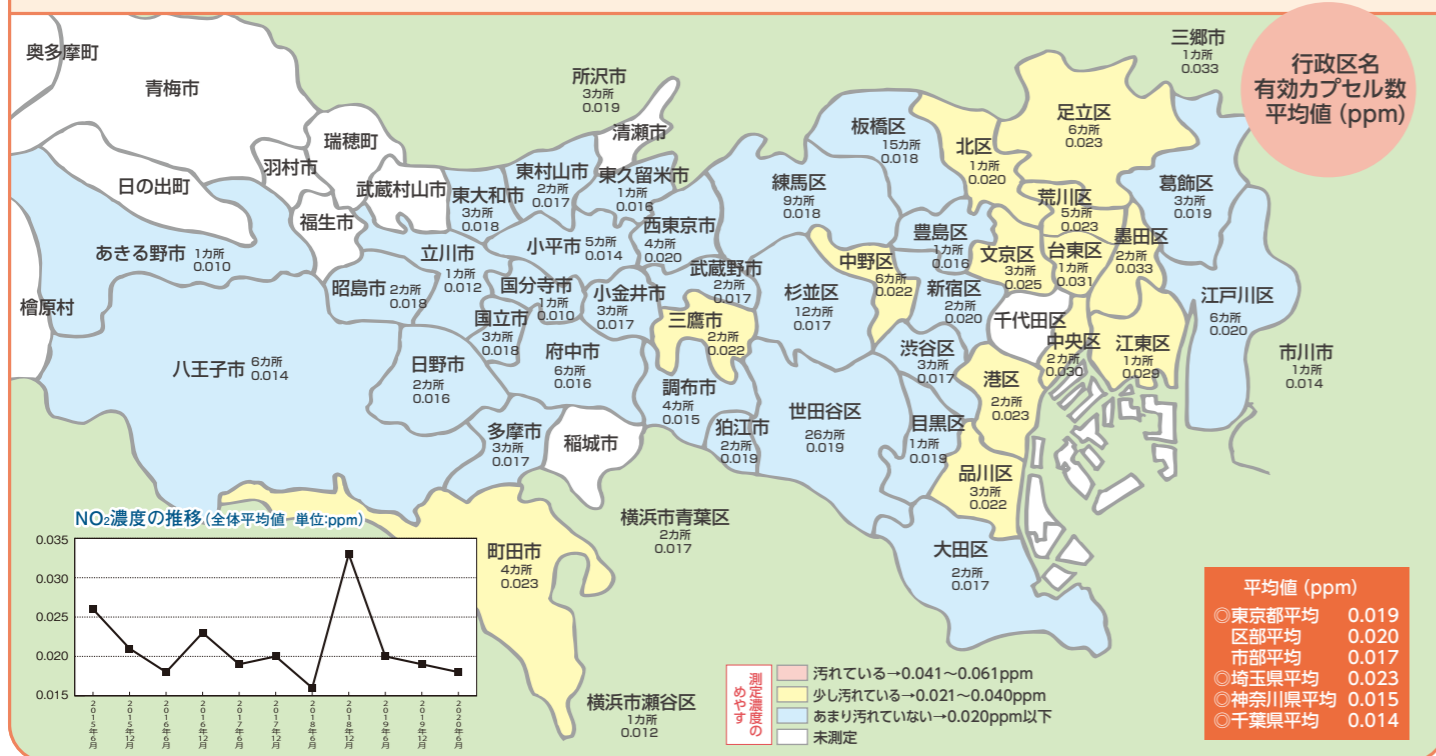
行政区名
有効カプセル数
平均値（ppm）

奥多摩町
青梅市
瑞穂町
羽村市
日の出町
武蔵村山市
福生市
あきる野市 1カ所 0.010
檜原村
所沢市 3カ所 0.019
清瀬市
東村山市 2カ所 0.017
東久留米市 1カ所 0.016
東大和市 3カ所 0.018
西東京市 4カ所 0.020
小平市 5カ所 0.014
立川市 1カ所 0.012
昭島市 2カ所 0.018
国分寺市 1カ所 0.010
小金井市 3カ所 0.017
武蔵野市 2カ所 0.017
国立市 3カ所 0.018
八王子市 6カ所 0.014
日野市 2カ所 0.016
府中市 6カ所 0.016
三鷹市 2カ所 0.022
調布市 4カ所 0.015
多摩市 3カ所 0.017
稲城市
狛江市 2カ所 0.019
板橋区 15カ所 0.018
練馬区 9カ所 0.018
杉並区 12カ所 0.017
中野区 6カ所 0.022
世田谷区 26カ所 0.019
北区 1カ所 0.020
足立区 6カ所 0.023
三郷市 1カ所 0.033
葛飾区 3カ所 0.019
荒川区 5カ所 0.023
豊島区 1カ所 0.016
文京区 3カ所 0.025
台東区 1カ所 0.031
墨田区 2カ所 0.033
新宿区 2カ所 0.020
千代田区
江戸川区 6カ所 0.020
渋谷区 3カ所 0.017
中央区 2カ所 0.030
江東区 1カ所 0.029
市川市 1カ所 0.014
港区 2カ所 0.023
目黒区 1カ所 0.019
品川区 3カ所 0.022
大田区 2カ所 0.017
横浜市青葉区 2カ所 0.017
町田市 4カ所 0.023
横浜市瀬谷区 1カ所 0.012

NO₂濃度の推移（全体平均値 単位:ppm）
0.035
0.030
0.025
0.020
0.015
2015年6月
2015年12月
2016年6月
2016年12月
2017年6月
2017年12月
2018年6月
2018年12月
2019年6月
2019年12月
2020年6月

測定濃度のめやす
汚れている→0.041～0.061ppm
少し汚れている→0.021～0.040ppm
あまり汚れていない→0.020ppm以下
未測定

| 平均値（ppm） | |
|---|---|
| ◎東京都平均 | 0.019 |
| 区部平均 | 0.020 |
| 市部平均 | 0.017 |
| ◎埼玉県平均 | 0.023 |
| ◎神奈川県平均 | 0.015 |
| ◎千葉県平均 | 0.014 |